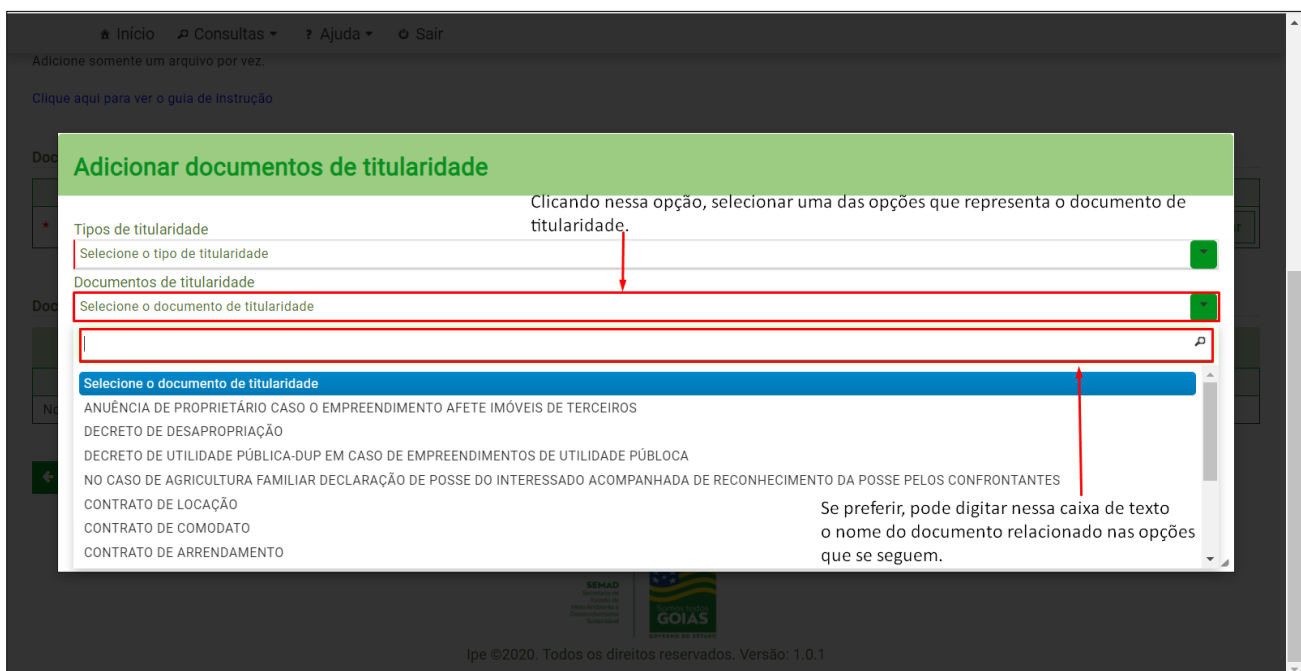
Início Consultas Ajuda Sair

Adicione somente um arquivo por vez.

Clique aqui para ver o guia de instrução

Adicionar documentos de titularidade

Clicando nessa opção, selecionar uma das opções que representa o documento de titularidade.

Tipos de titularidade

Selecione o tipo de titularidade

Documentos de titularidade

Selecione o documento de titularidade

Selecione o documento de titularidade
ANUÊNCIA DE PROPRIETÁRIO CASO O EMPREENDIMENTO AFETE IMÓVEIS DE TERCEIROS
DECRETO DE DESAPROPRIAÇÃO
DECRETO DE UTILIDADE PÚBLICA-DUP EM CASO DE EMPREENDIMENTOS DE UTILIDADE PÚBOCA
NO CASO DE AGRICULTURA FAMILIAR DECLARAÇÃO DE POSSE DO INTERESSADO ACOMPANHADA DE RECONHECIMENTO DA POSSE PELOS CONFRONTANTES
CONTRATO DE LOCAÇÃO
CONTRATO DE COMODATO
CONTRATO DE ARRENDAMENTO

Se preferir, pode digitar nessa caixa de texto o nome do documento relacionado nas opções que se seguem.

SEMAD

GOIÁS

Ipe ©2020. Todos os direitos reservados. Versão: 1.0.1